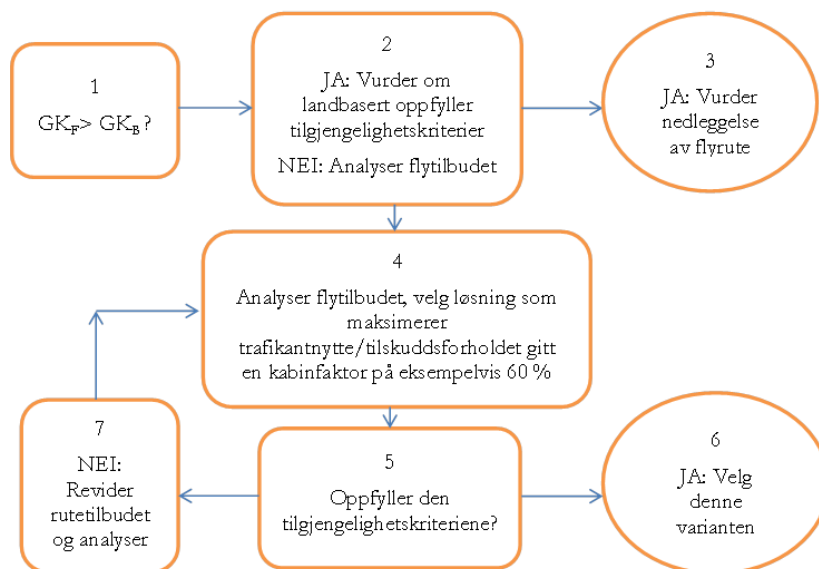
1
$GK_F > GK_B$ ?

2
JA: Vurder om landbasert oppfyller tilgjengelighetskriterier
NEI: Analyser flytilbudet

3
JA: Vurder nedleggelse av flyrute

4
Analyser flytilbudet, velg løsning som maksimerer trafikantnytte/tilskuddsforholdet gitt en kabinfaktor på eksempelvis 60 %

7
NEI: Revider rutetilbudet og analyser

5
Oppfyller den tilgjengelighetskriteriene?

6
JA: Velg denne varianten